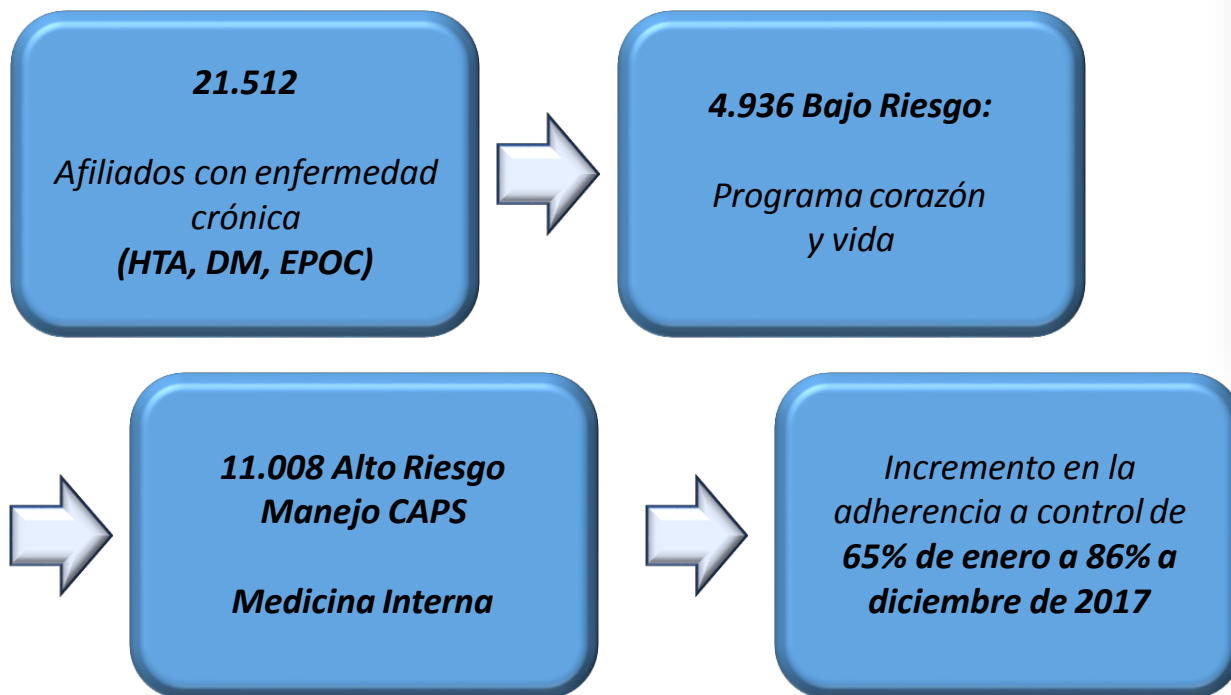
21.512

Afiliados con enfermedad crónica
(HTA, DM, EPOC)

4.936 Bajo Riesgo:

Programa corazón y vida

11.008 Alto Riesgo
Manejo CAPS

Medicina Interna

Incremento en la adherencia a control de 65% de enero a 86% a diciembre de 2017